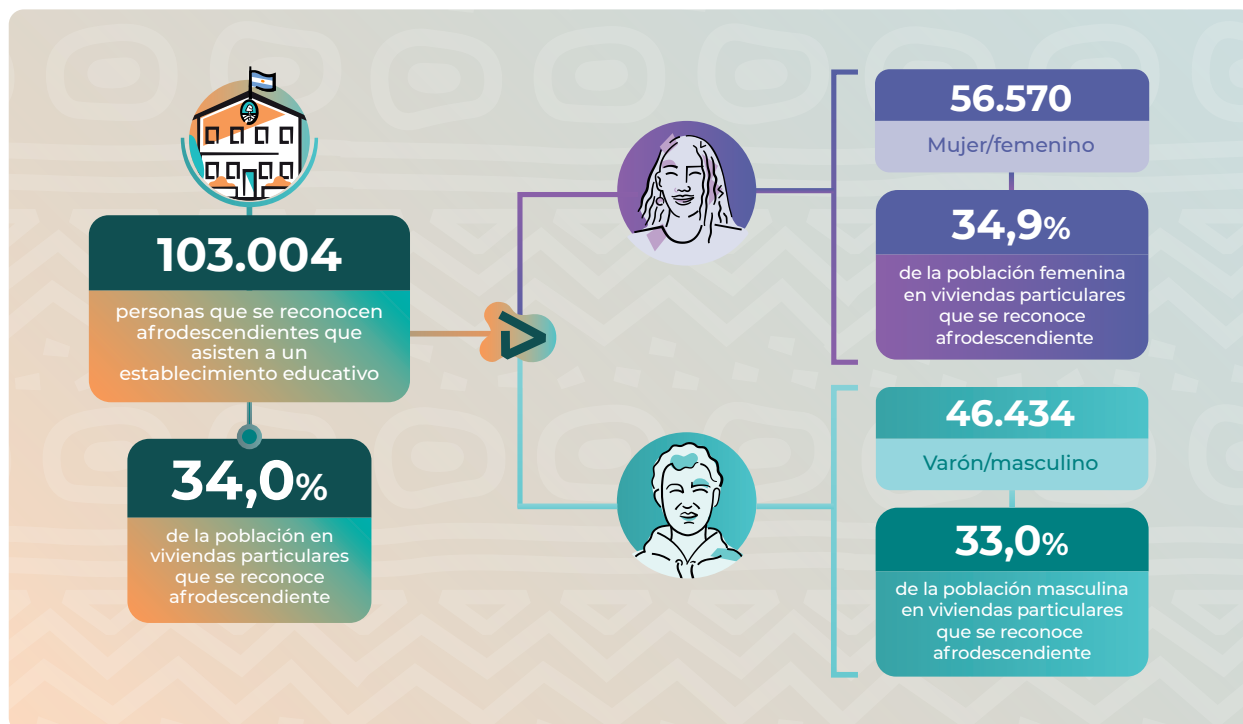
103.004

personas que se reconocen afrodescendientes que asisten a un establecimiento educativo

34,0%

de la población en viviendas particulares que se reconoce afrodescendiente

56.570

Mujer/femenino

34,9%

de la población femenina en viviendas particulares que se reconoce afrodescendiente

46.434

Varón/masculino

33,0%

de la población masculina en viviendas particulares que se reconoce afrodescendiente